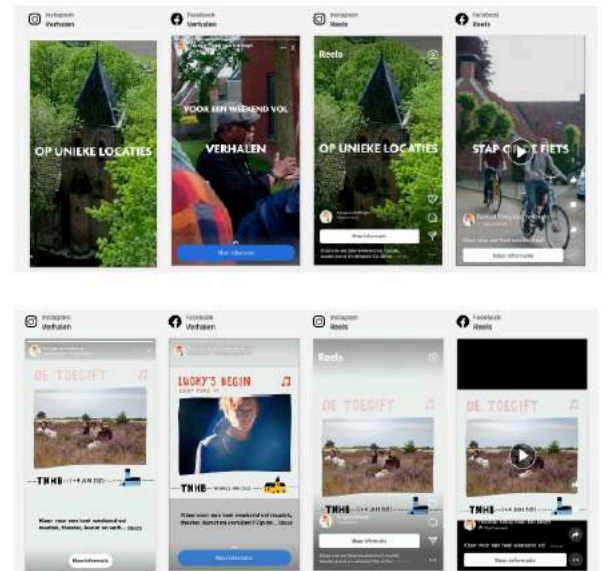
Instagram
Verhalen

OP UNIEKE LOCATIES

Facebook
Verhalen

VOOR EEN WEEKEND VOL

VERHALEN

Meer informatie

Instagram
Reels

Reels

OP UNIEKE LOCATIES

Meer informatie

Facebook
Reels

STAP OP DE FIETS

Meer informatie

Instagram
Verhalen

DE TOEGIFT

TNHB

Kies voor een heel weekend vol muziek, theater, kunst en verh... Meer

Meer informatie

Facebook
Verhalen

LUCKY'S BEGIN

TNHB

Kies voor een heel weekend vol muziek, theater, kunst en verhalen! Op de... Meer

Meer informatie

Instagram
Reels

Reels

DE TOEGIFT

TNHB

Meer informatie

Facebook
Reels

DE TOEGIFT

Kies voor een heel weekend vol muziek...

Meer informatie